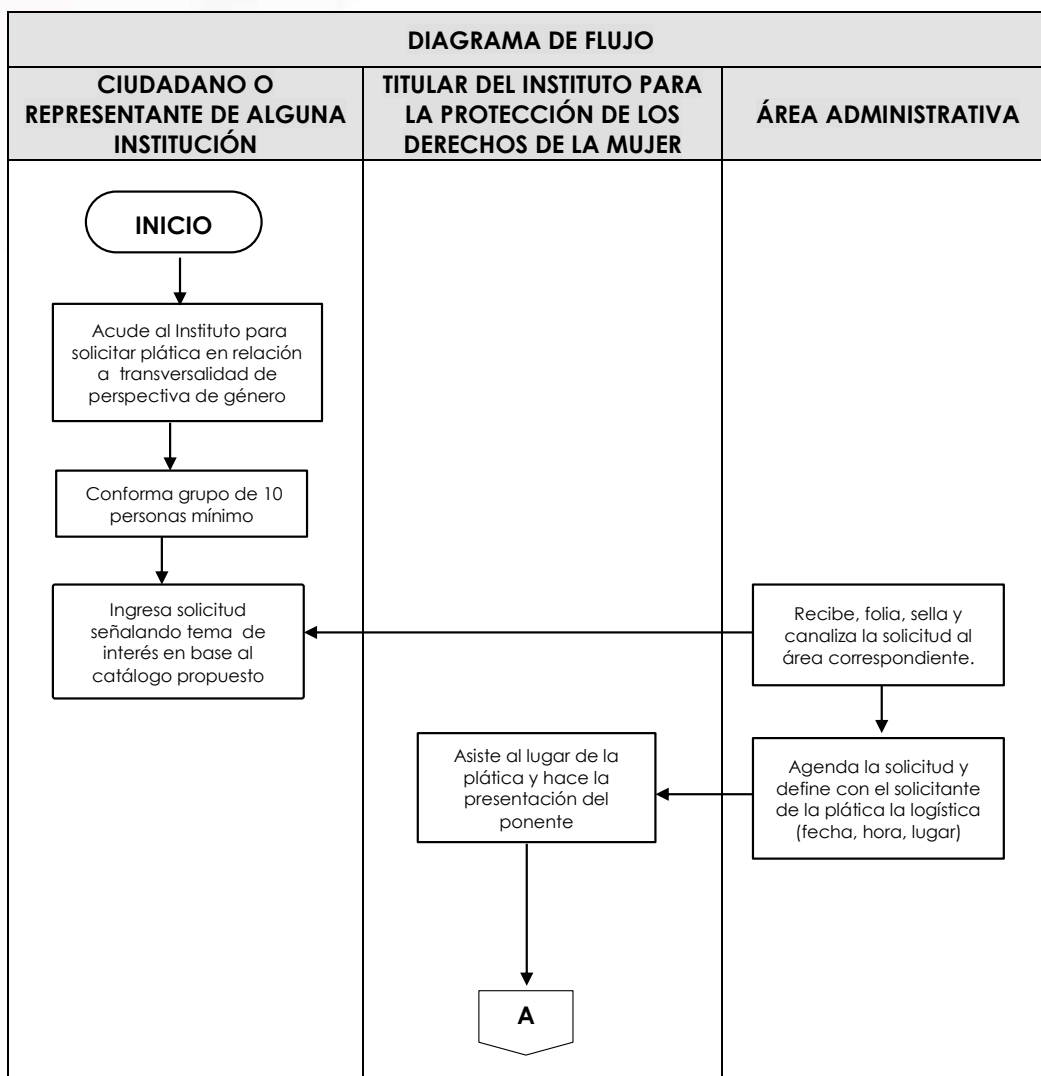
DIAGRAMA DE FLUJO

CIUDADANO O REPRESENTANTE DE ALGUNA INSTITUCIÓN

TITULAR DEL INSTITUTO PARA LA PROTECCIÓN DE LOS DERECHOS DE LA MUJER

ÁREA ADMINISTRATIVA

INICIO

Acude al Instituto para solicitar plática en relación a transversalidad de perspectiva de género

Conforma grupo de 10 personas mínimo

Ingresa solicitud señalando tema de interés en base al catálogo propuesto

Recibe, folia, sella y canaliza la solicitud al área correspondiente.

Agenda la solicitud y define con el solicitante de la plática la logística (fecha, hora, lugar)

Asiste al lugar de la plática y hace la presentación del ponente

A